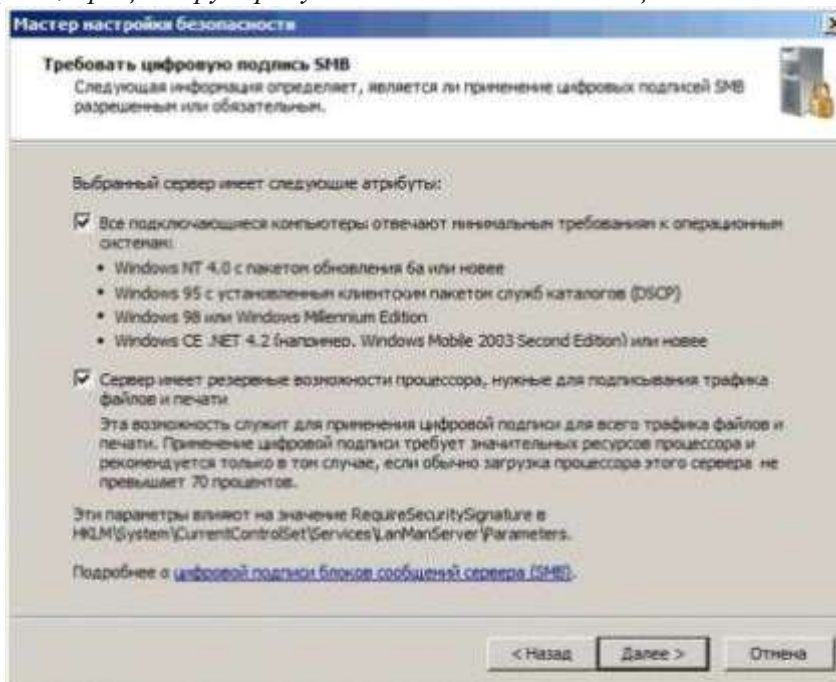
Мастер настройки безопасности

Требовать цифровую подпись SMB
Следующая информация определяет, является ли применение цифровых подписей SMB разрешенным или обязательным.

Выбранный сервер имеет следующие атрибуты:

Все подключающиеся компьютеры отвечают минимальным требованиям к операционным системам:

• Windows NT 4.0 с пакетом обновления 6а или новее
• Windows 95 с установленным клиентским пакетом служб каталогов (DSCP)
• Windows 98 или Windows Millennium Edition
• Windows CE .NET 4.2 (например, Windows Mobile 2003 Second Edition) или новее

Сервер имеет резервные возможности процессора, нужные для подписывания трафика файлов и печати

Эта возможность служит для применения цифровой подписи для всего трафика файлов и печати. Применение цифровой подписи требует значительных ресурсов процессора и рекомендуется только в том случае, если обычно загрузка процессора этого сервера не превышает 70 процентов.

Эти параметры влияют на значение RequireSecuritySignature в HKLM\System\CurrentControlSet\Services\LanManServer\Parameters.

Подробнее о цифровой подписи блоков сообщений сервера (SMB).

< Назад Далее > Отмена